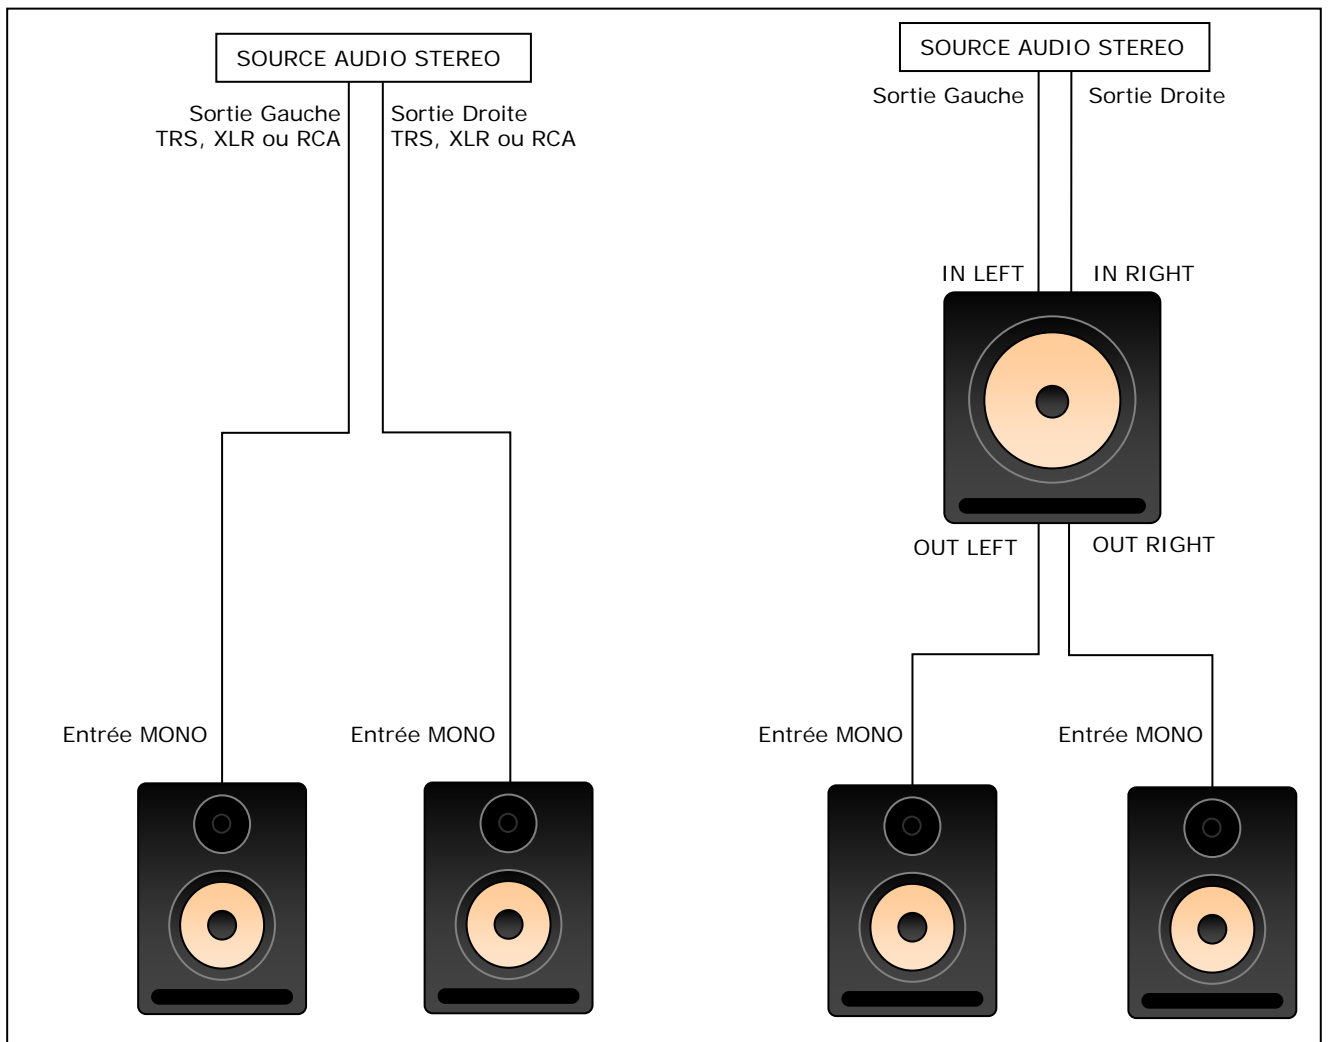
SOURCE AUDIO STEREO

Sortie Gauche
TRS, XLR ou RCA

Sortie Droite
TRS, XLR ou RCA

Entrée MONO

Entrée MONO

SOURCE AUDIO STEREO

Sortie Gauche

Sortie Droite

IN LEFT

IN RIGHT

OUT LEFT

OUT RIGHT

Entrée MONO

Entrée MONO